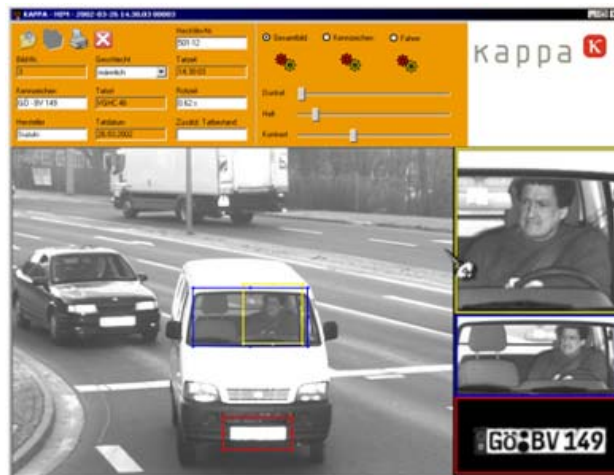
KAPPA - HDM - 2002-03-26 14.38.03 00003

Bildnr.
3
Geschlecht
männlich
Kennzeichen
GÖ - BV 149
Tatort
PS/HC 46
Hersteller
Suzuki
Tatdatum
26.03.2002
Geschwindigkeit
501.12
Tatzeit
14.38.03
Rotzeit
0.62 s
Zusätzl. Tatbestand

Gesamtbild
Kennzeichen
Fahrer
Dunkel
Hell
Kontrast

kappa K

GÖ BV 149